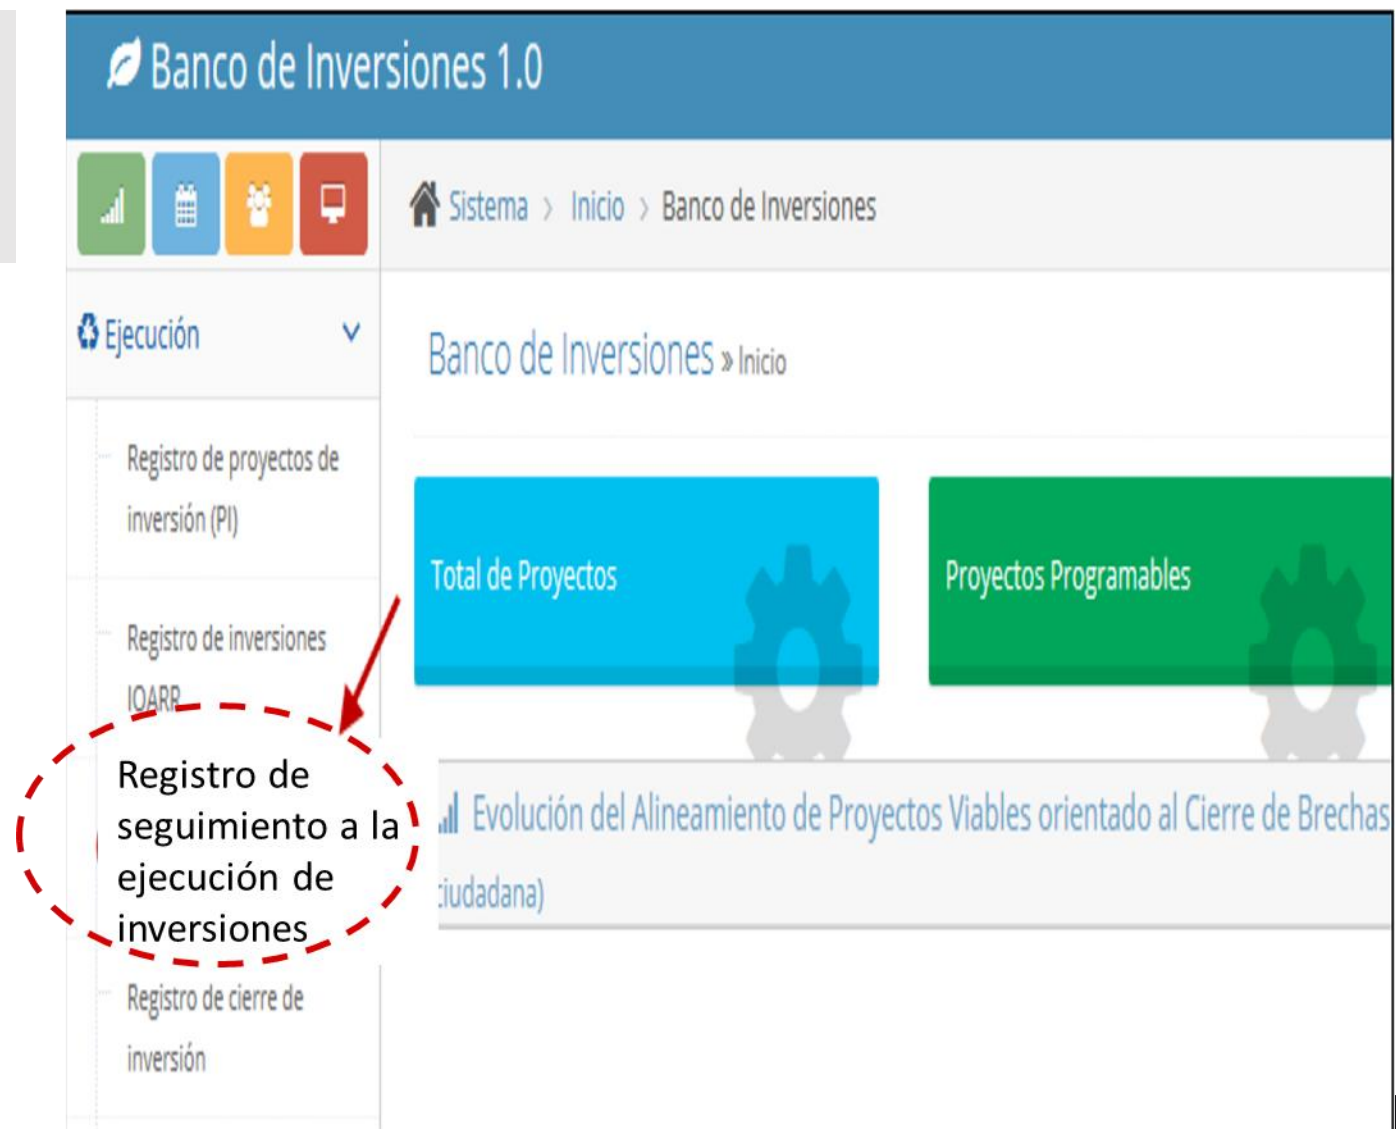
Banco de Inversiones 1.0

Sistema › Inicio › Banco de Inversiones

Ejecución

Registro de proyectos de inversión (PI)

Registro de inversiones IOARR

Registro de seguimiento a la ejecución de inversiones

Registro de cierre de inversión

Banco de Inversiones » Inicio

Total de Proyectos

Proyectos Programables

Evolución del Alineamiento de Proyectos Viables orientado al Cierre de Brechas

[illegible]iudadana)